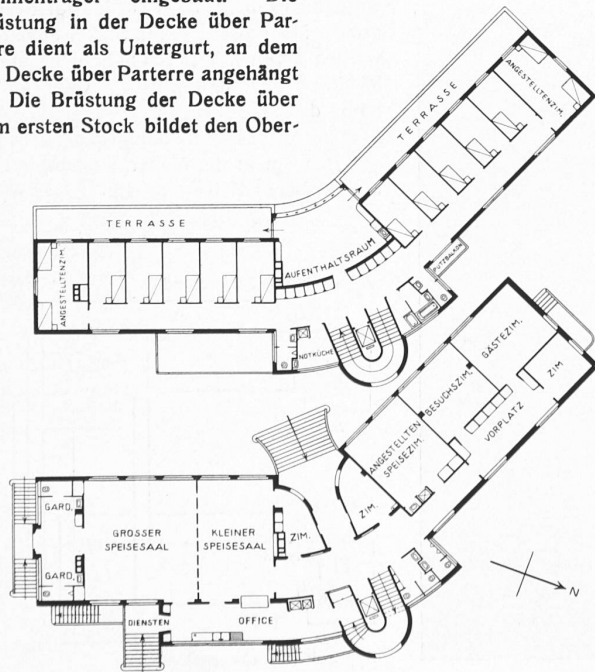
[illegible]mmenträger" eingebaut. Die Brüstung in der Decke über Parterre dient als Untergurt, an dem Decke über Parterre angehängt Die Brüstung der Decke über n ersten Stock bildet den Ober-

TERRASSE
ANGESTELLTENZIM.
TERRASSE
ANGESTELLTENZIM.
AUFENTHALTSRAUM
PUTZBALKON
NOTKÜCHE
GÄSTEZIM.
BESUCHSZIM.
ZIM.
ANGESTELLTEN SPEISEZIM.
VORPLATZ
ZIM.
GARD.
GROSSER SPEISESAAL
KLEINER SPEISESAAL
ZIM.
GARD.
DIENSTEN
OFFICE
N